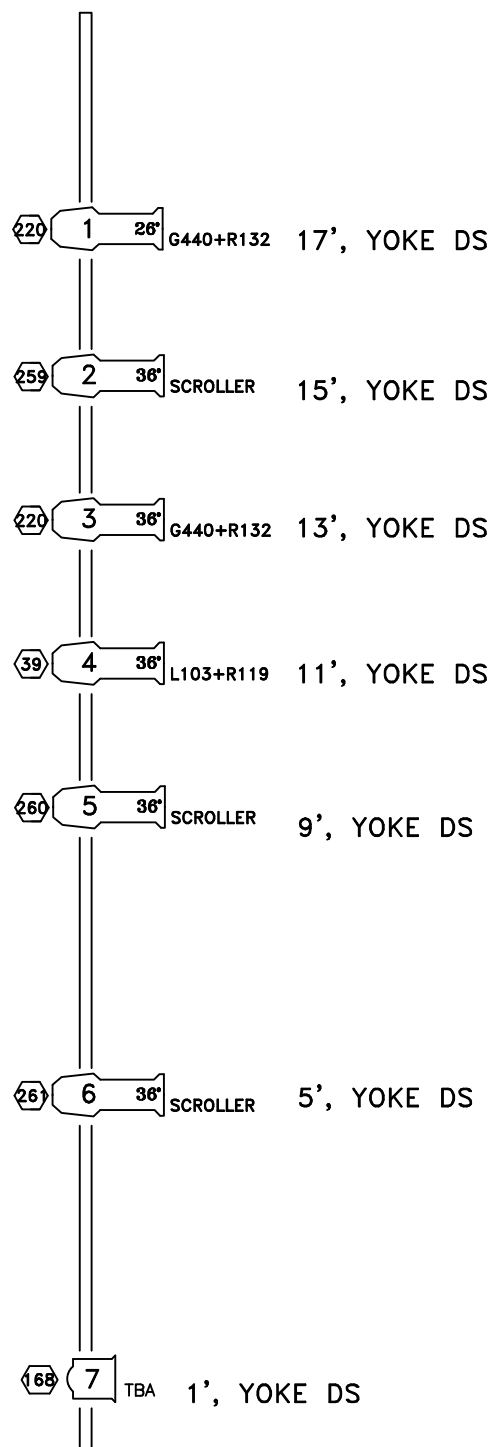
220 1 26° G440+R132 17', YOKE DS

259 2 36° SCROLLER 15', YOKE DS

220 3 36° G440+R132 13', YOKE DS

39 4 36° L103+R119 11', YOKE DS

260 5 36° SCROLLER 9', YOKE DS

261 6 36° SCROLLER 5', YOKE DS

168 7 TBA 1', YOKE DS